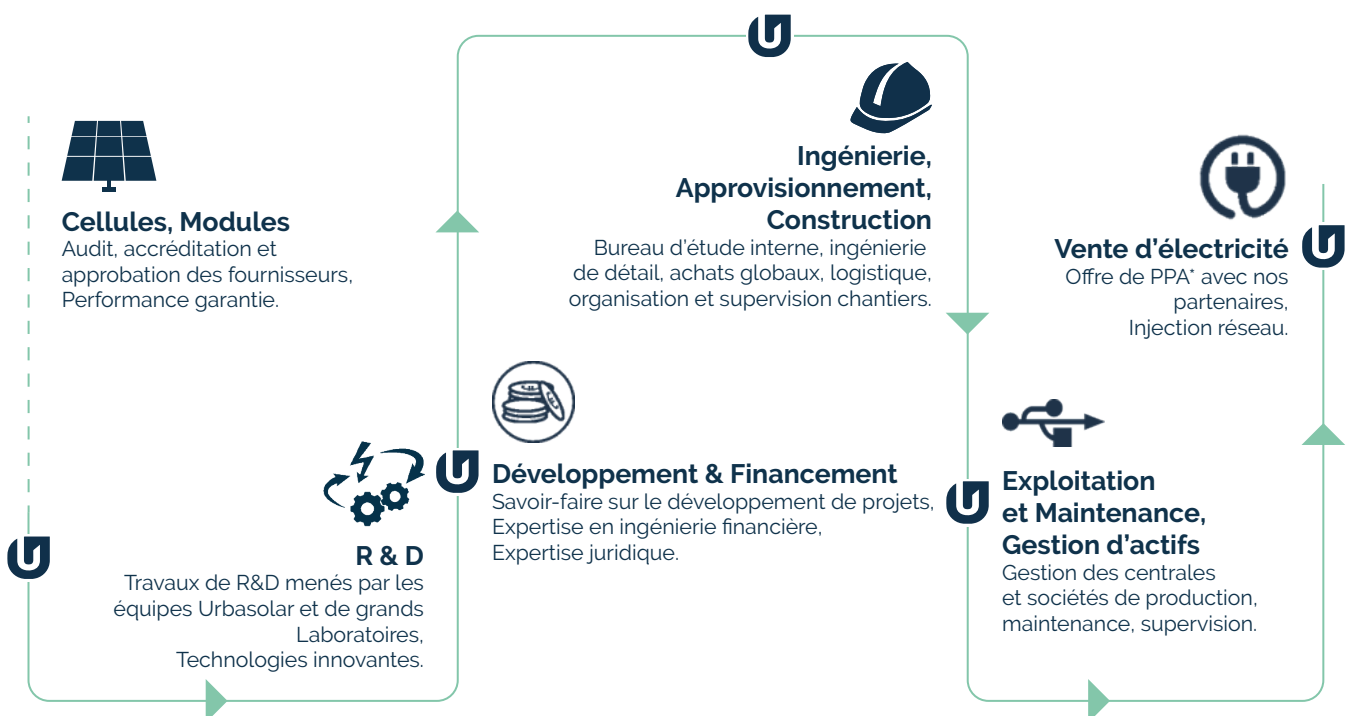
Cellules, Modules
Audit, accréditation et approbation des fournisseurs, Performance garantie.

R & D
Travaux de R&D menés par les équipes Urbasolar et de grands Laboratoires, Technologies innovantes.

Ingénierie, Approvisionnement, Construction
Bureau d'étude interne, ingénierie de détail, achats globaux, logistique, organisation et supervision chantiers.

Développement & Financement
Savoir-faire sur le développement de projets, Expertise en ingénierie financière, Expertise juridique.

Vente d'électricité
Offre de PPA* avec nos partenaires, Injection réseau.

Exploitation et Maintenance, Gestion d'actifs
Gestion des centrales et sociétés de production, maintenance, supervision.